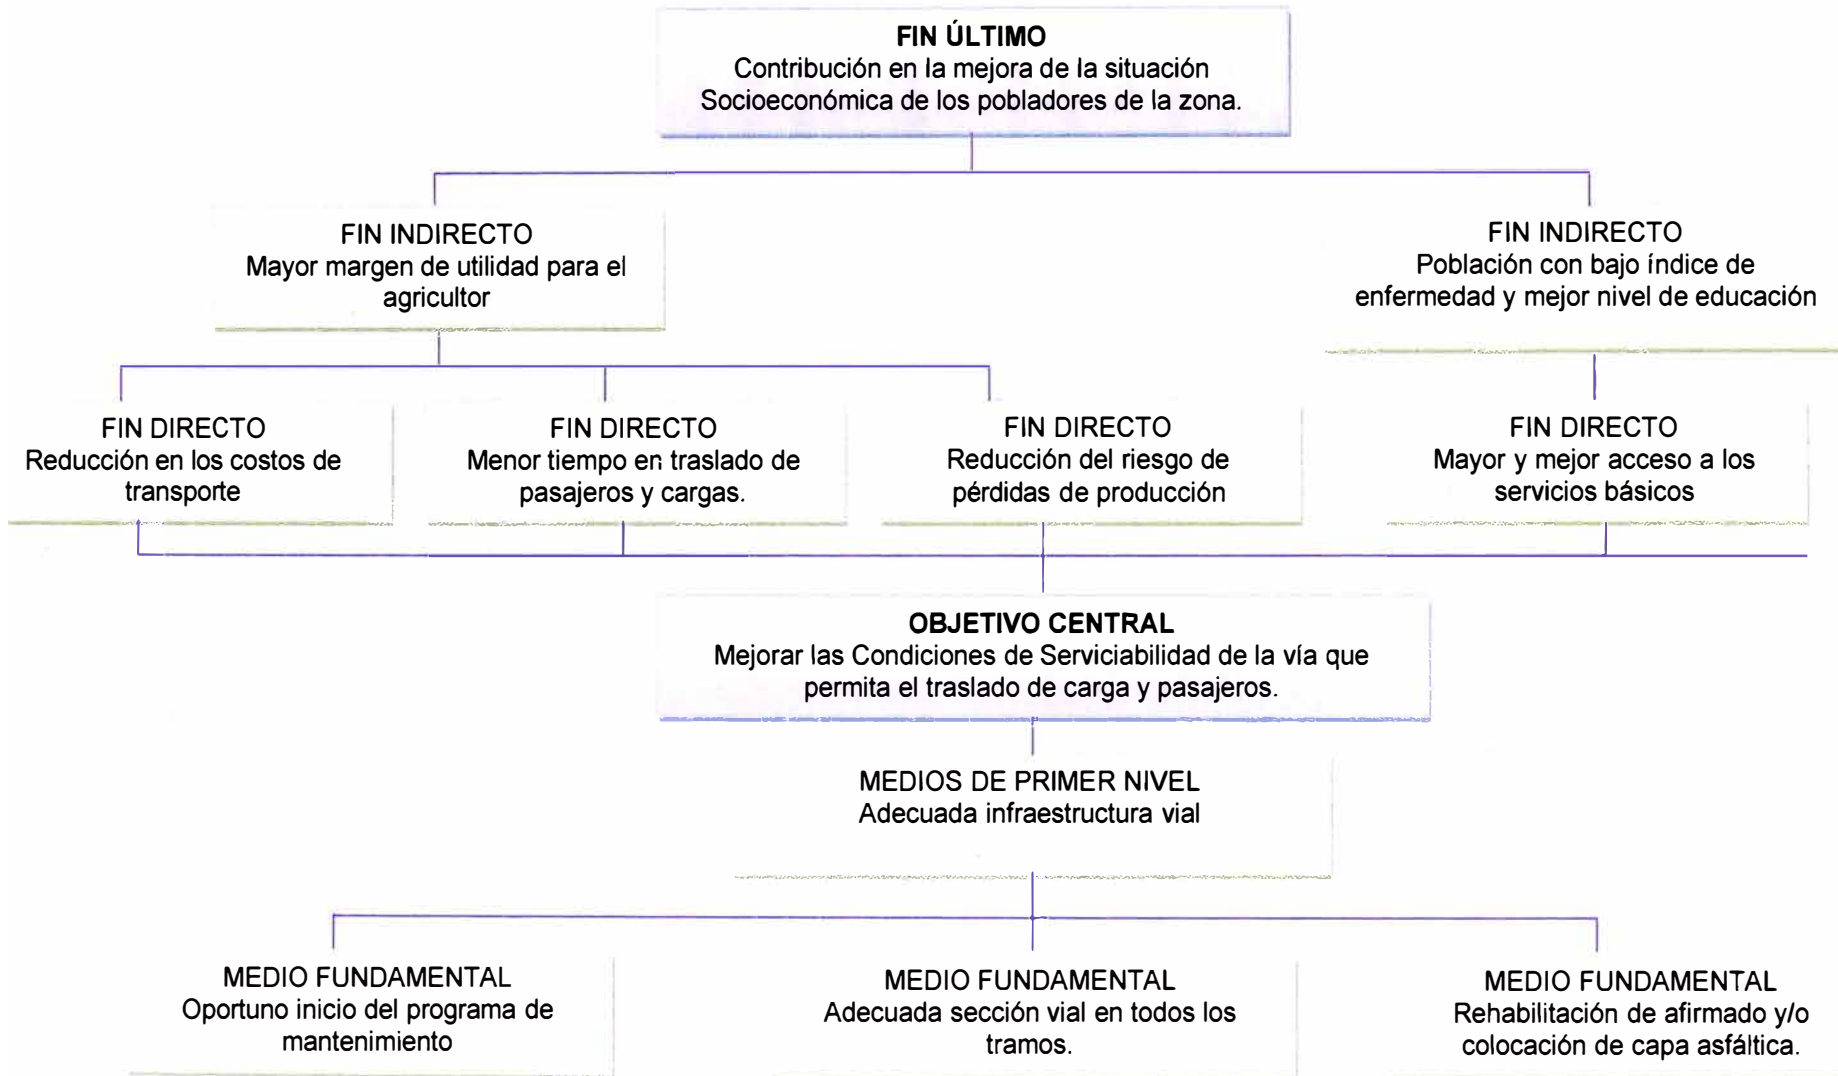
FIN ÚLTIMO
Contribución en la mejora de la situación Socioeconómica de los pobladores de la zona.

FIN INDIRECTO
Mayor margen de utilidad para el agricultor

FIN INDIRECTO
Población con bajo índice de enfermedad y mejor nivel de educación

FIN DIRECTO
Reducción en los costos de transporte

FIN DIRECTO
Menor tiempo en traslado de pasajeros y cargas.

FIN DIRECTO
Reducción del riesgo de pérdidas de producción

FIN DIRECTO
Mayor y mejor acceso a los servicios básicos

OBJETIVO CENTRAL
Mejorar las Condiciones de Serviciabilidad de la vía que permita el traslado de carga y pasajeros.

MEDIOS DE PRIMER NIVEL
Adecuada infraestructura vial

MEDIO FUNDAMENTAL
Oportuno inicio del programa de mantenimiento

MEDIO FUNDAMENTAL
Adecuada sección vial en todos los tramos.

MEDIO FUNDAMENTAL
Rehabilitación de afirmado y/o colocación de capa asfáltica.